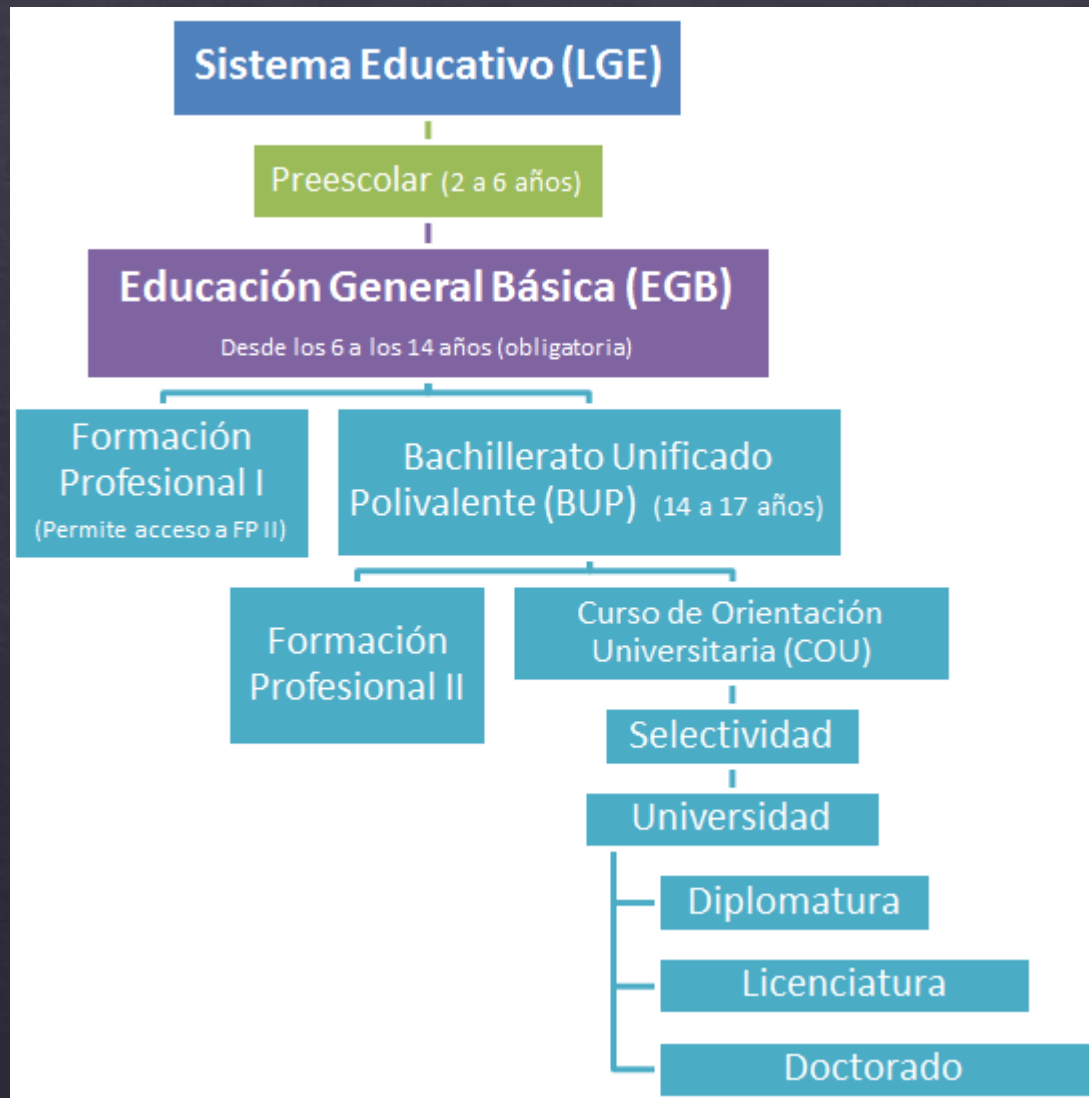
Sistema Educativo (LGE)

Preescolar (2 a 6 años)

Educación General Básica (EGB)

Desde los 6 a los 14 años (obligatoria)

Formación Profesional I
(Permite acceso a FP II)

Bachillerato Unificado Polivalente (BUP) (14 a 17 años)

Formación Profesional II

Curso de Orientación Universitaria (COU)

Selectividad

Universidad

Diplomatura

Licenciatura

Doctorado